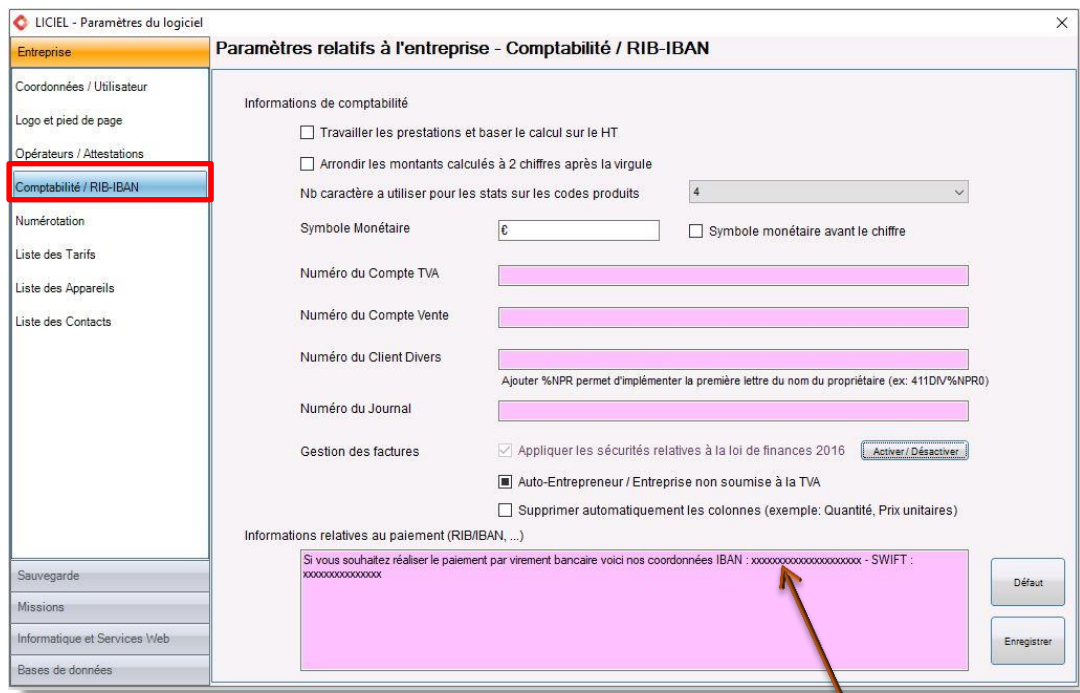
LICIEL - Paramètres du logiciel

×

Entreprise

Coordonnées / Utilisateur

Logo et pied de page

Opérateurs / Attestations

Comptabilité / RIB-IBAN

Numérotation

Liste des Tarifs

Liste des Appareils

Liste des Contacts

Sauvegarde

Missions

Informatique et Services Web

Bases de données

Paramètres relatifs à l'entreprise - Comptabilité / RIB-IBAN

Informations de comptabilité

Travailler les prestations et baser le calcul sur le HT

Arrondir les montants calculés à 2 chiffres après la virgule

Nb caractère a utiliser pour les stats sur les codes produits

4

Symbole Monétaire

€

Symbole monétaire avant le chiffre

Numéro du Compte TVA

Numéro du Compte Vente

Numéro du Client Divers

Ajouter %NPR permet d'implémenter la première lettre du nom du propriétaire (ex: 411DIV%NPR0)

Numéro du Journal

Gestion des factures

Appliquer les sécurités relatives à la loi de finances 2016

Activer / Désactiver

Auto-Entrepreneur / Entreprise non soumise à la TVA

Supprimer automatiquement les colonnes (exemple: Quantité, Prix unitaires)

Informations relatives au paiement (RIB/IBAN, ...)

Si vous souhaitez réaliser le paiement par virement bancaire voici nos coordonnées IBAN : xxxxxxxxxxxxxxxxxxxxx - SWIFT : xxxxxxxxxxxxxxx

Défaut

Enregistrer